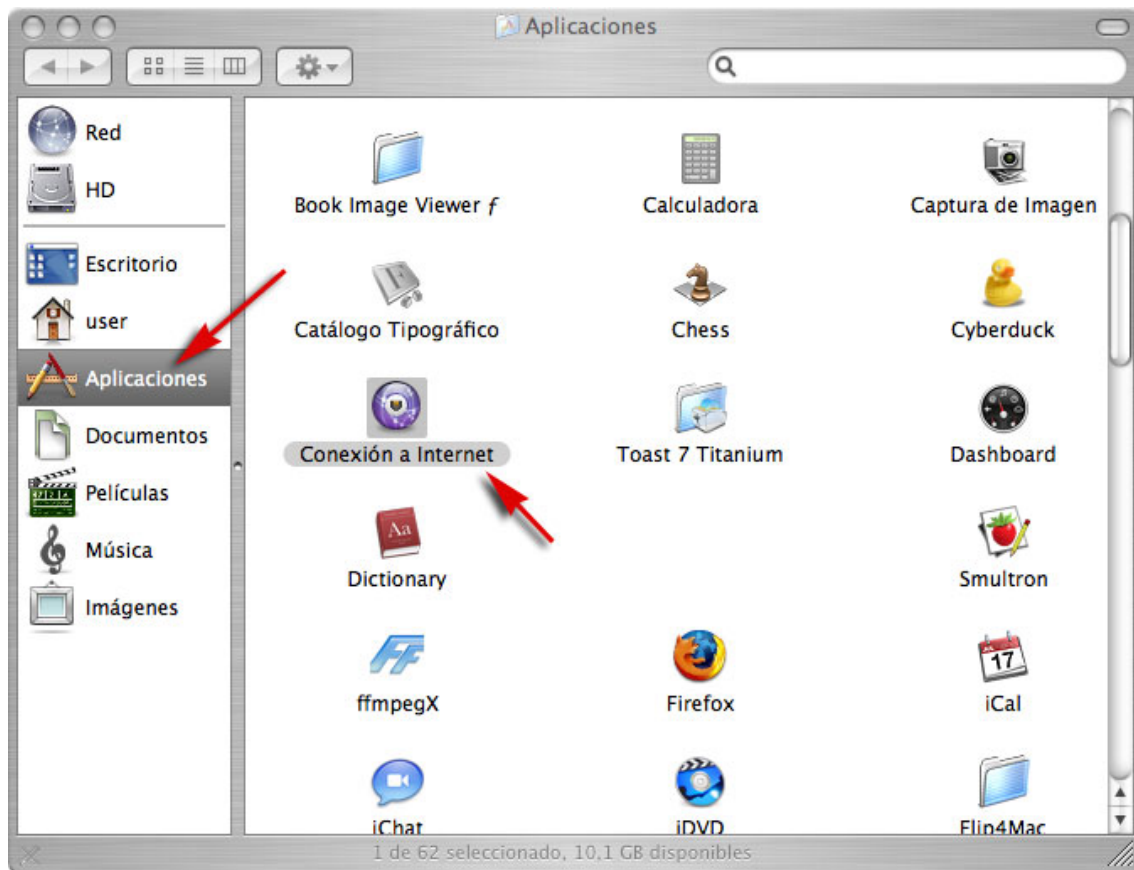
Aplicaciones

Red
HD
Escritorio
user
Aplicaciones
Documentos
Películas
Música
Imágenes

Book Image Viewer ƒ
Calculadora
Captura de Imagen
Catálogo Tipográfico
Chess
Cyberduck
Conexión a Internet
Toast 7 Titanium
Dashboard
Dictionary
Smultron
ffmpegX
Firefox
iCal
17
iChat
iDVD
Flip4Mac

1 de 62 seleccionado, 10,1 GB disponibles